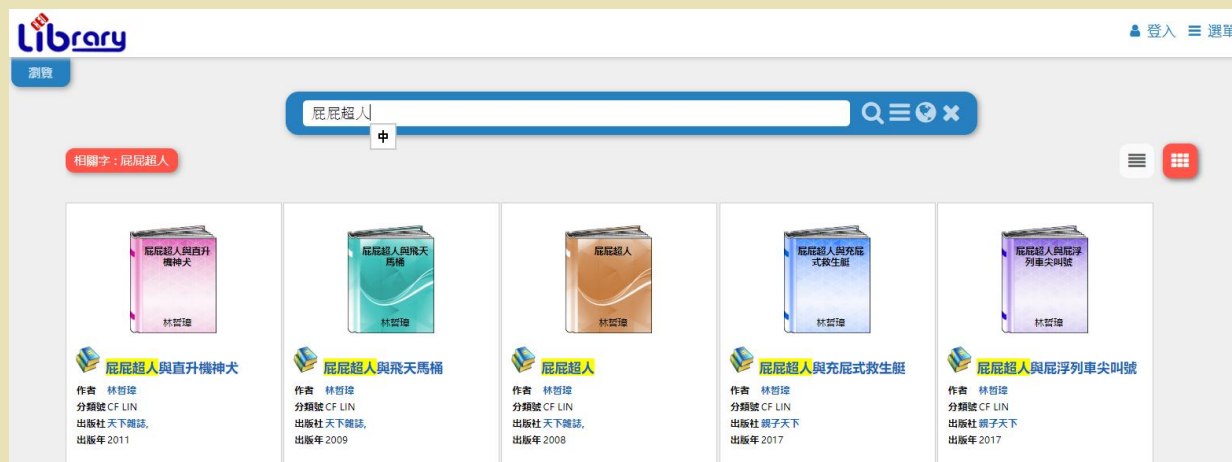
Library

登入 ≡ 選單

瀏覽

屁屁超人

中

相關字：屁屁超人

屁屁超人與直升機神犬
林哲璋

屁屁超人與直升機神犬
作者 林哲璋
分類號 CF LIN
出版社 天下雜誌,
出版年 2011

屁屁超人與飛天馬桶
林哲璋

屁屁超人與飛天馬桶
作者 林哲璋
分類號 CF LIN
出版社 天下雜誌,
出版年 2009

屁屁超人
林哲璋

屁屁超人
作者 林哲璋
分類號 CF LIN
出版社 天下雜誌,
出版年 2008

屁屁超人與充屁式救生艇
林哲璋

屁屁超人與充屁式救生艇
作者 林哲璋
分類號 CF LIN
出版社 親子天下
出版年 2017

屁屁超人與屁浮列車尖叫號
林哲璋

屁屁超人與屁浮列車尖叫號
作者 林哲璋
分類號 CF LIN
出版社 親子天下
出版年 2017